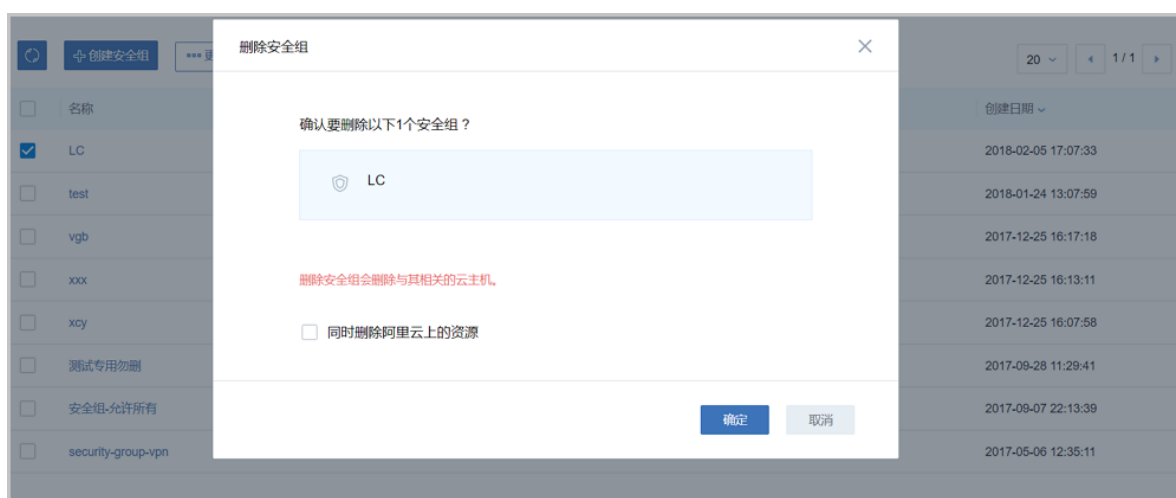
创建安全组 ··· 更

20 ⌄ 1 / 1

名称

LC

test

vgb

xxx

xcy

测试专用勿删

安全组-允许所有

security-group-vpn

创建日期 ⌄

2018-02-05 17:07:33

2018-01-24 13:07:59

2017-12-25 16:17:18

2017-12-25 16:13:11

2017-12-25 16:07:58

2017-09-28 11:29:41

2017-09-07 22:13:39

2017-05-06 12:35:11

删除安全组

确认要删除以下1个安全组？

LC

删除安全组会删除与其相关的云主机。

同时删除阿里云上的资源

确定

取消